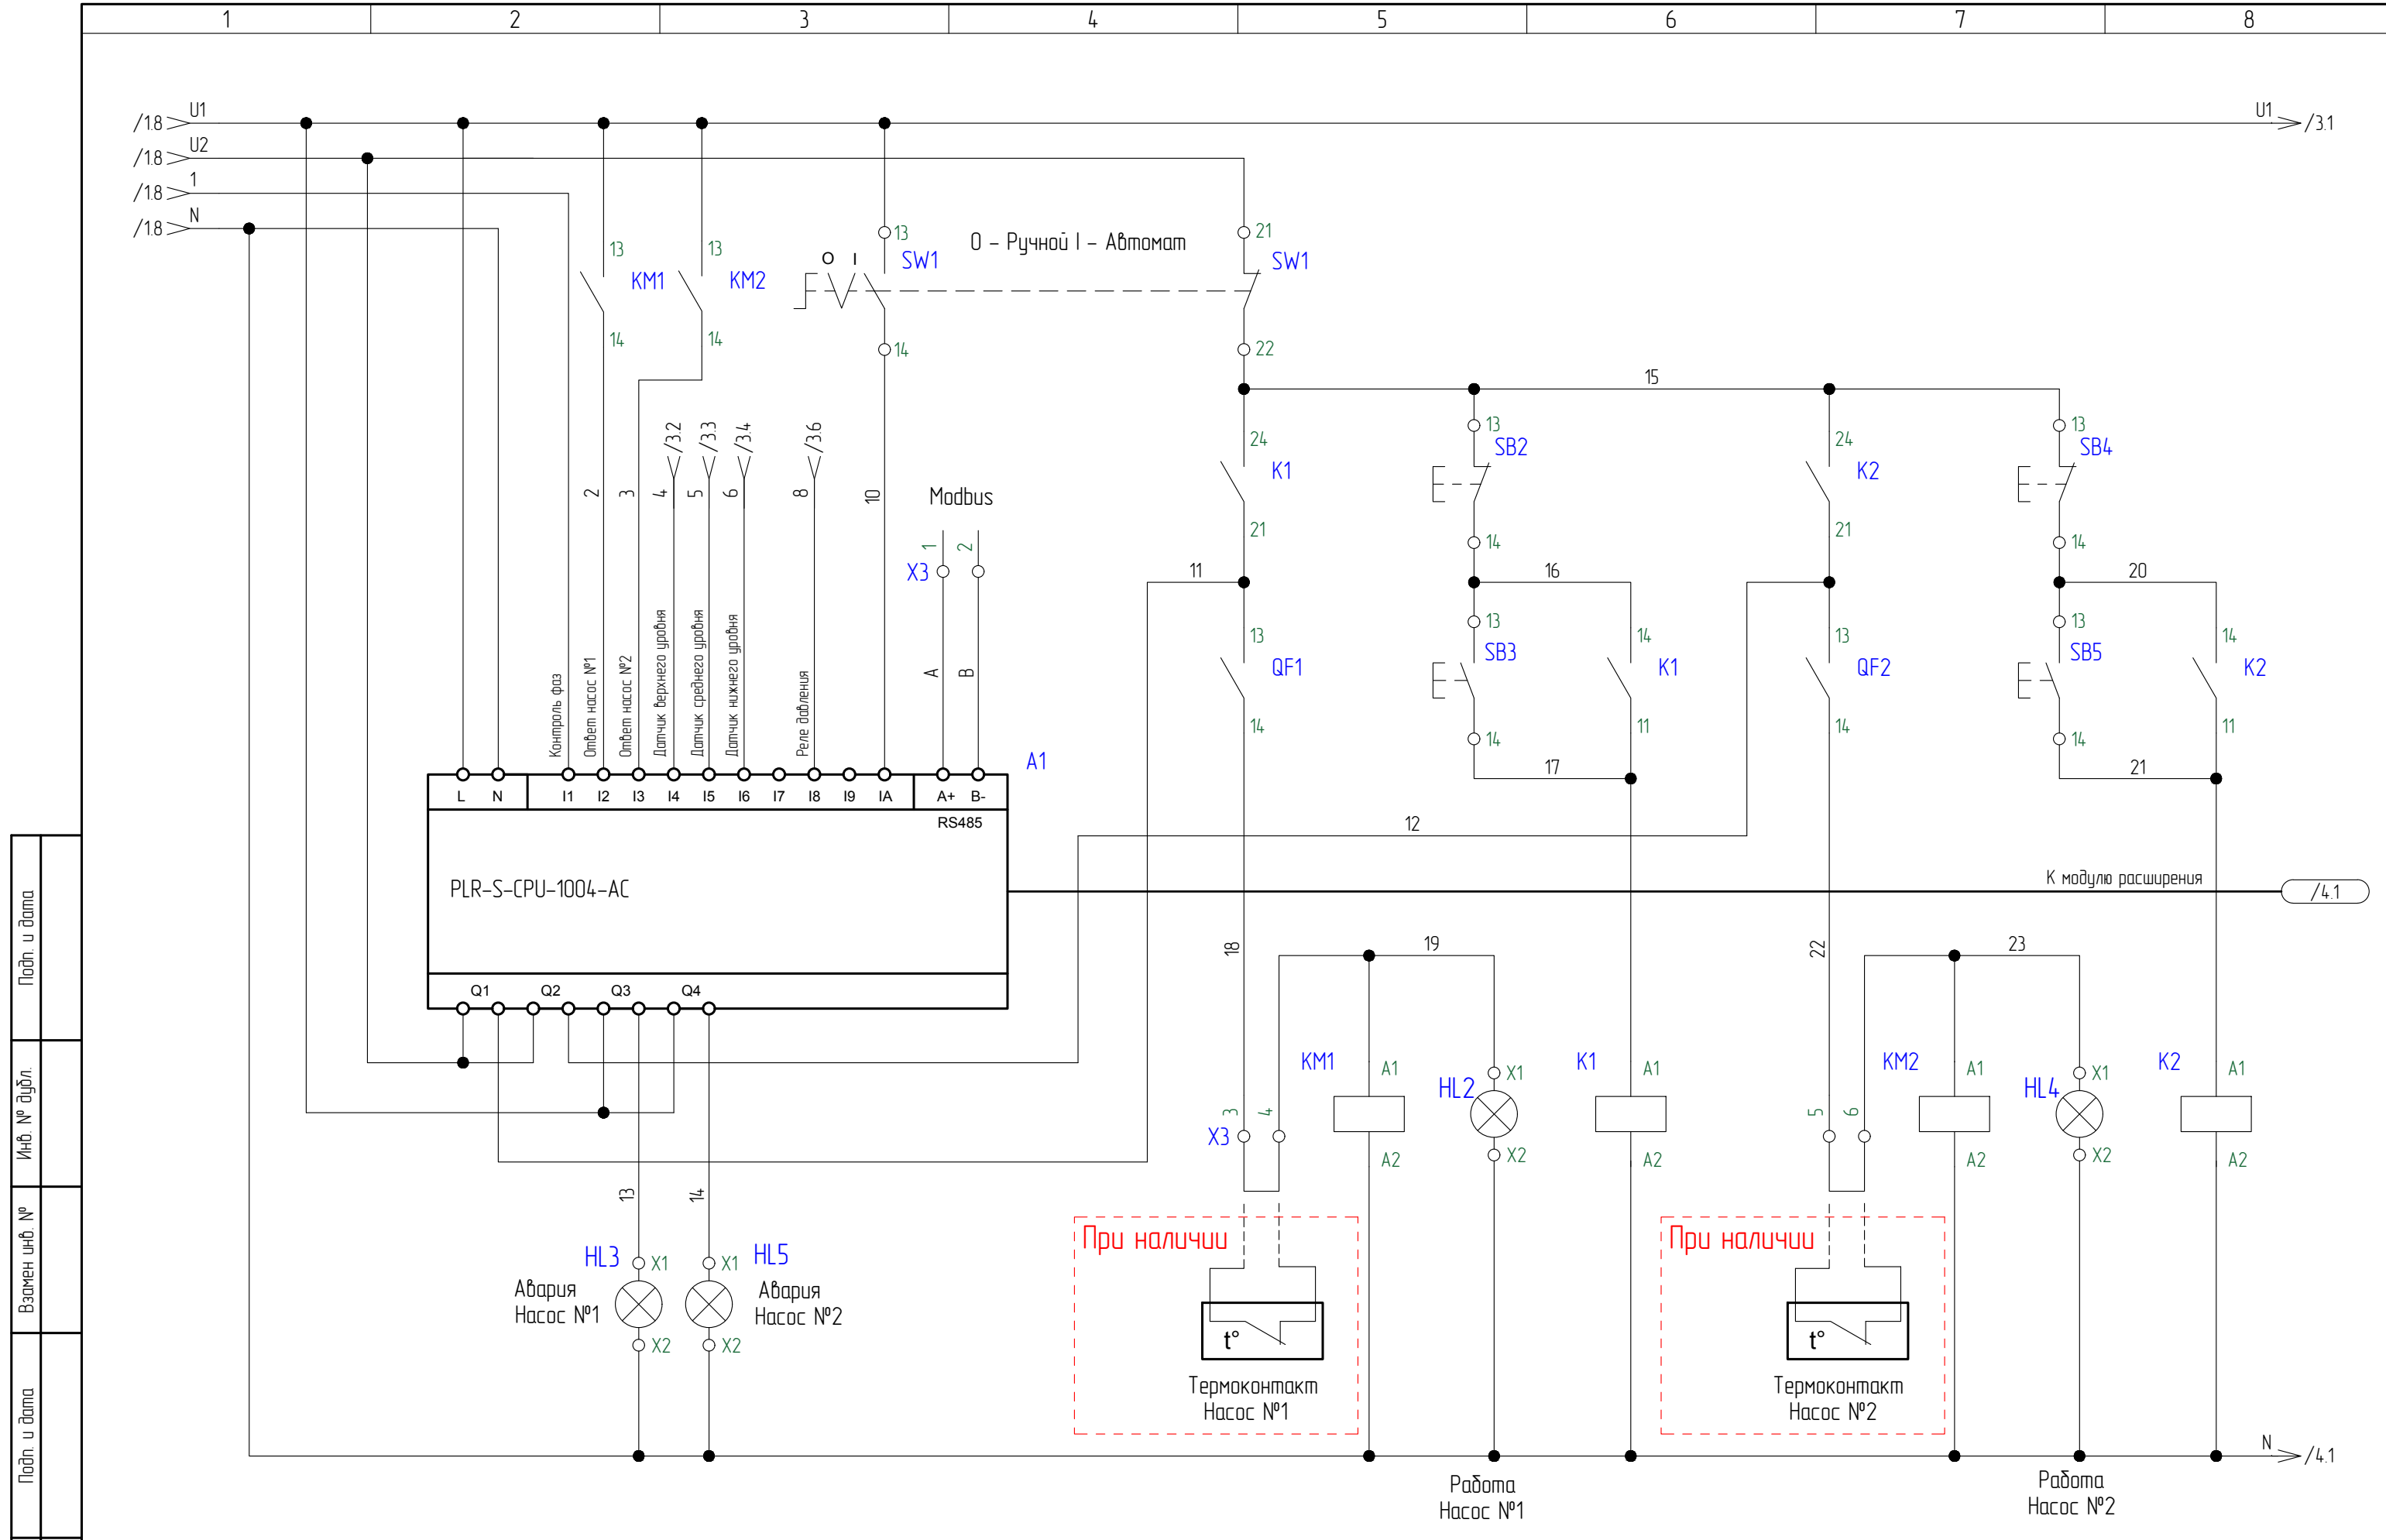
1 2 3 4 5 6 7 8

/1.8 U1
/1.8 U2
/1.8 1
/1.8 N

U1 /3.1

13 KM1 14
13 KM2 14
O I
13 SW1 14
O – Ручной I – Автомат
21 SW1 22

15
24 K1 21
13 SB2 14
24 K2 21
13 SB4 14

11
16
20
13 QF1 14
13 SB3 14
14 K1 11
13 QF2 14
13 SB5 14
14 K2 11
17
21

2 3 4 /3.2 5 /3.3 6 /3.4 8 /3.6 10

Контроль фаз
Ответ насос №1
Ответ насос №2
Датчик верхнего уровня
Датчик среднего уровня
Датчик нижнего уровня
Реле давления

Modbus
X3 1 2
A B

A1

| L | N | I1 | I2 | I3 | I4 | I5 | I6 | I7 | I8 | I9 | IA | A+ | B- |
|---|---|---|---|---|---|---|---|---|---|---|---|---|---|

RS485
PLR-S-CPU-1004-AC

12
К модулю расширения /4.1

Q1 Q2 Q3 Q4

18 19
22 23

X3 3 4
KM1 A1 A2
HL2 X1 X2
K1 A1 A2
5 6
KM2 A1 A2
HL4 X1 X2
K2 A1 A2

13 14
HL3 X1 X2
Авария
Насос №1
HL5 X1 X2
Авария
Насос №2

При наличии
t°
Термоконтакт
Насос №1

При наличии
t°
Термоконтакт
Насос №2

N /4.1

Работа
Насос №1

Работа
Насос №2

Подп. и дата
Инв. № дубл.
Взамен инв. №
Подп. и дата